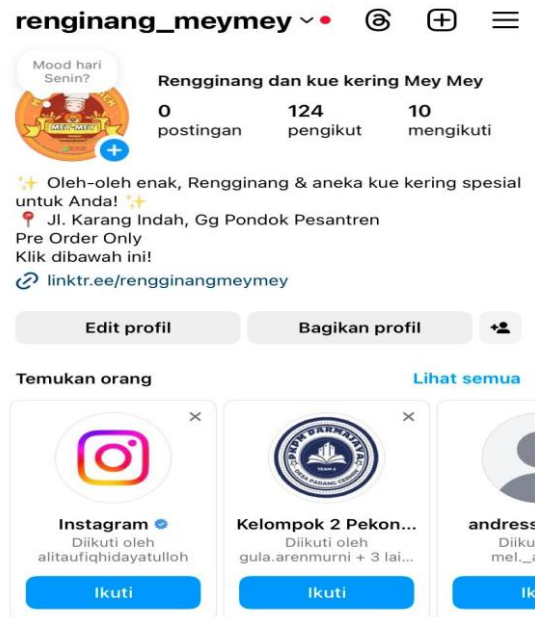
renginang_meymey

Mood hari Senin?

MEY MEY

Rengginang dan kue kering Mey Mey

| 0 | 124 | 10 |
|---|---|---|
| postingan | pengikut | mengikuti |

✨ Oleh-oleh enak, Rengginang & aneka kue kering spesial untuk Anda! ✨
📍 Jl. Karang Indah, Gg Pondok Pesantren
Pre Order Only
Klik dibawah ini!
linktr.ee/rengginangmeymey

Edit profil
Bagikan profil

Temukan orang
Lihat semua

Instagram
Diikuti oleh alitaufiqhidayatulloh
Ikuti

KKN DARMAJAYA
TEAM 2
DESA PADANG CERMIN

Kelompok 2 Pekon...
Diikuti oleh gula.arenmurni + 3 lai...
Ikuti

andress
Diiku
mel._a
Ik